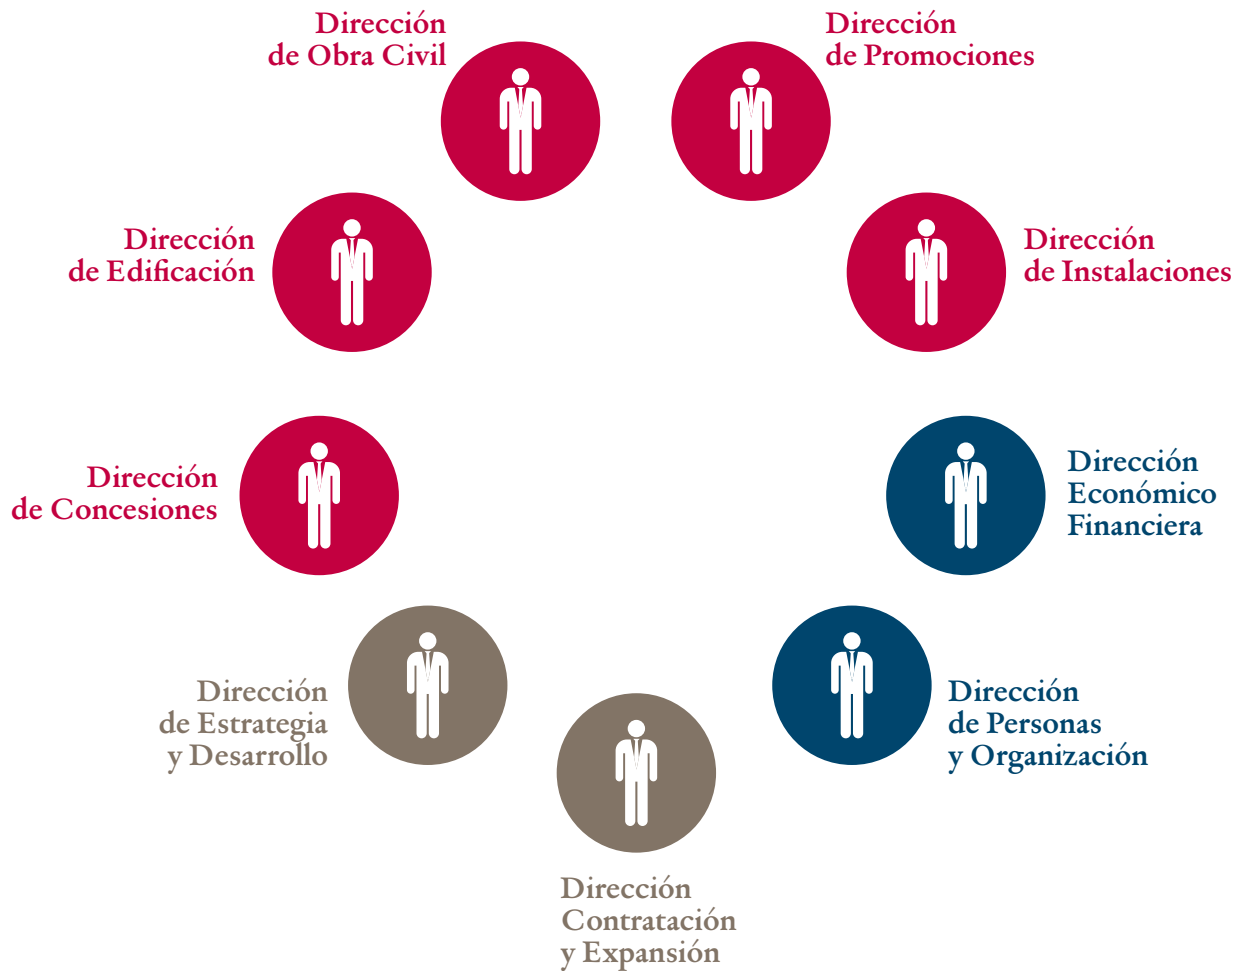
Dirección de Obra Civil

Dirección de Promociones

Dirección de Edificación

Dirección de Instalaciones

Dirección de Concesiones

Dirección Económico Financiera

Dirección de Estrategia y Desarrollo

Dirección de Personas y Organización

Dirección Contratación y Expansión